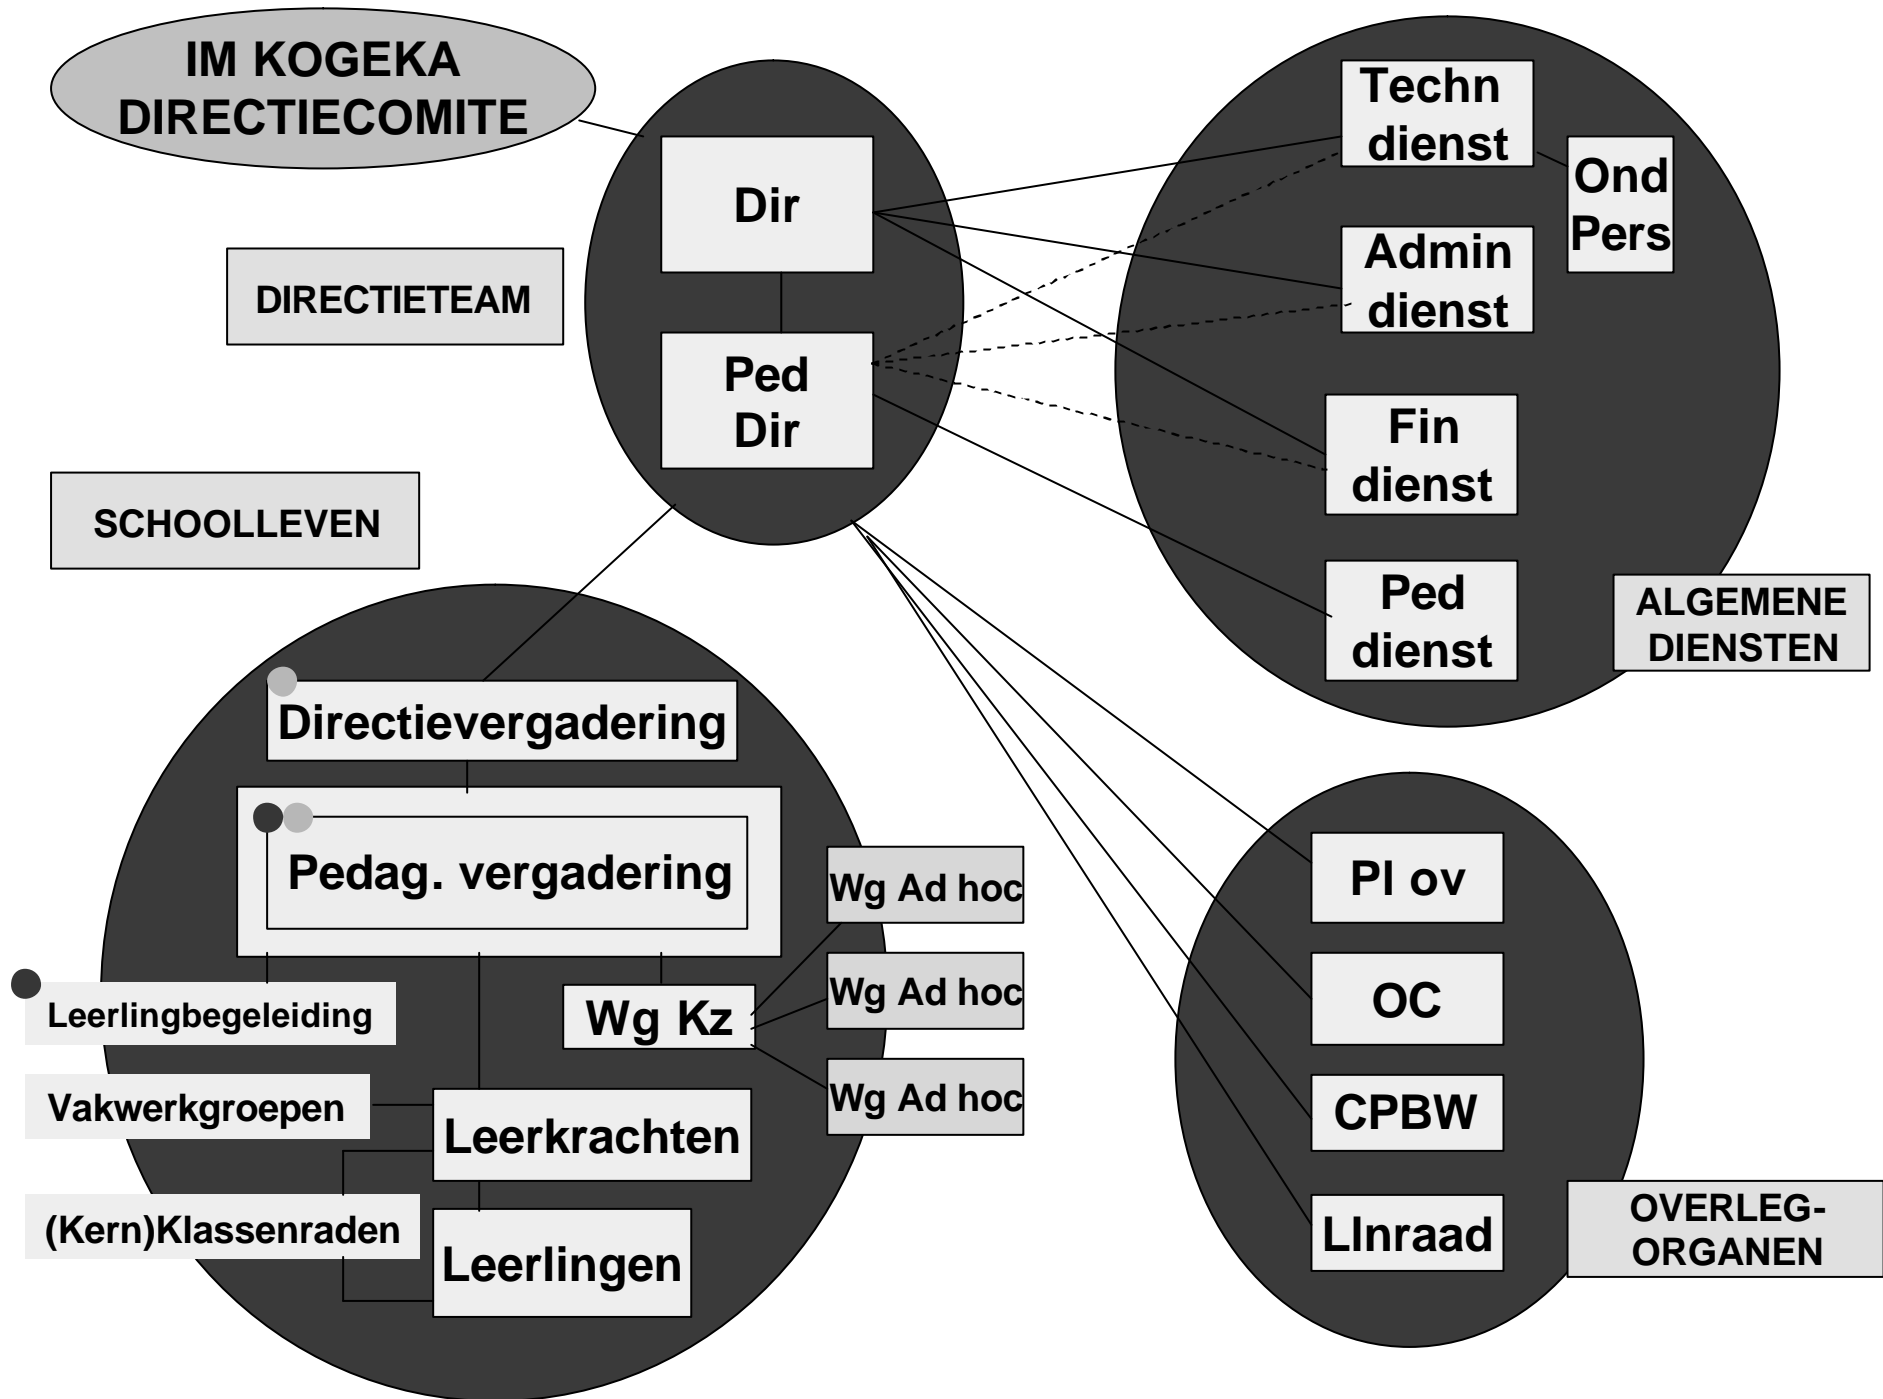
IM KOGEKA DIRECTIECOMITE

DIRECTIETEAM

Dir

Ped Dir

Techn dienst

Ond Pers

Admin dienst

Fin dienst

Ped dienst

ALGEMENE DIENSTEN

SCHOOLLEVEN

Directievergadering

Pedag. vergadering

Wg Ad hoc

Wg Ad hoc

Wg Ad hoc

Wg Kz

Leerlingbegeleiding

Vakwerkgroepen

Leerkrachten

(Kern)Klassenraden

Leerlingen

Pl ov

OC

CPBW

Llnraad

OVERLEG-ORGANEN